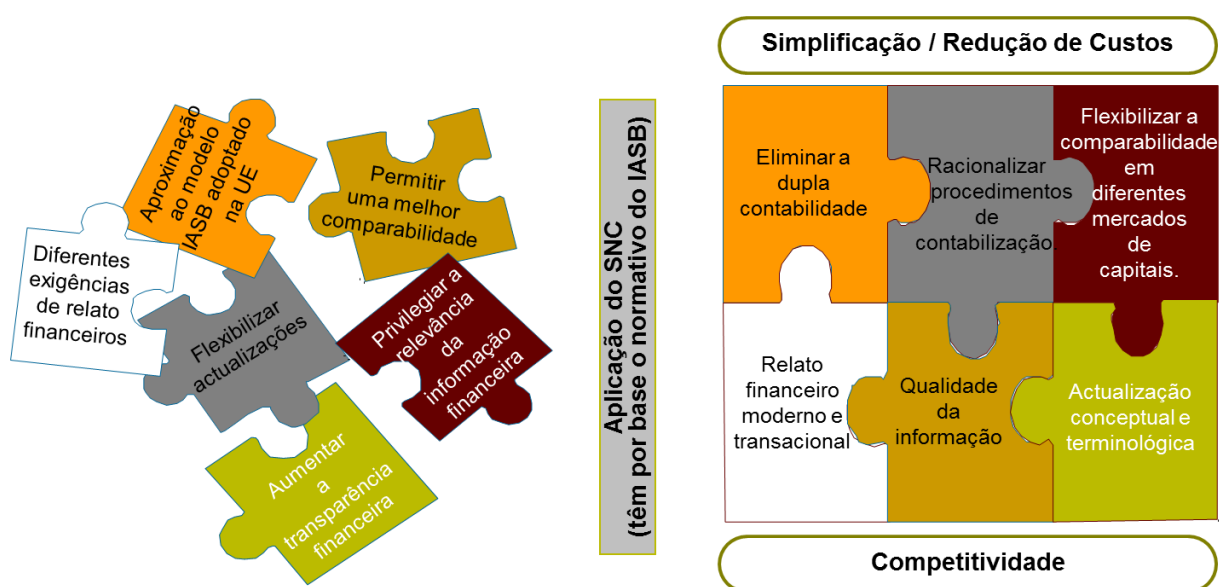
Aproximação ao modelo IASB adoptado na UE

Permitir uma melhor comparabilidade

Diferentes exigências de relato financeiros

Flexibilizar actualizações

Privilegiar a relevância da informação financeira

Aumentar a transparência financeira

Aplicação do SNC (têm por base o normativo do IASB)

Simplificação / Redução de Custos

Eliminar a dupla contabilidade

Racionalizar procedimentos de contabilização

Flexibilizar a comparabilidade em diferentes mercados de capitais.

Relato financeiro moderno e transacional

Qualidade da informação

Actualização conceptual e terminológica

Competitividade